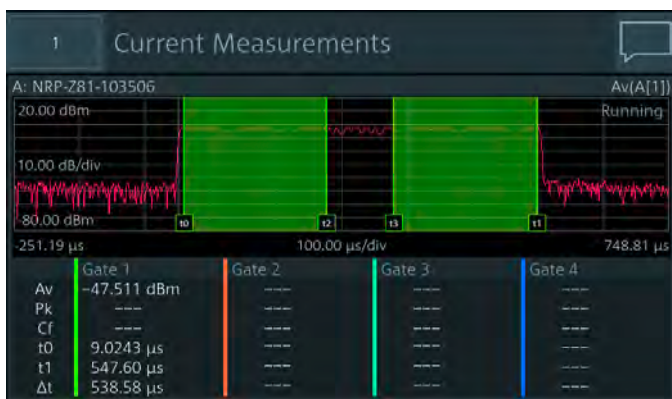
1 Current Measurements

A: NRP-Z81-103506 Av(A[1])

20.00 dBm Running

10.00 dB/div

-80.00 dBm

t0 t2 t3 t1

-251.19 µs 100.00 µs/div 748.81 µs

| | Gate 1 | Gate 2 | Gate 3 | Gate 4 |
|---|---|---|---|---|
| Av | -47.511 dBm | --- | --- | --- |
| Pk | --- | --- | --- | --- |
| Cf | --- | --- | --- | --- |
| t0 | 9.0243 µs | --- | --- | --- |
| t1 | 547.60 µs | --- | --- | --- |
| Δt | 538.58 µs | --- | --- | --- |